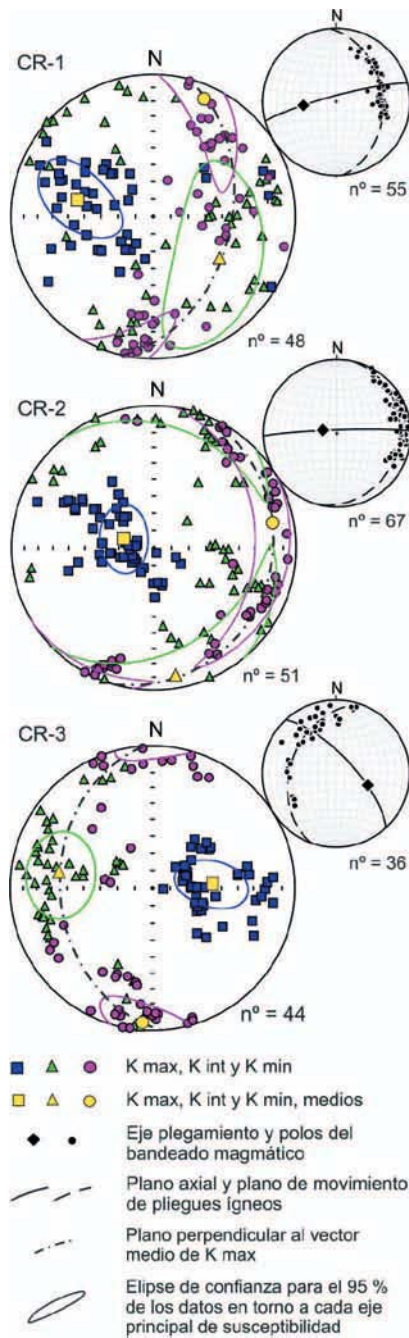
CR-1

N

N

nº = 55

nº = 48

CR-2

N

N

nº = 67

nº = 51

CR-3

N

N

nº = 36

nº = 44

K max, K int y K min

K max, K int y K min, medios

Eje plegamiento y polos del bandeado magmático

Plano axial y plano de movimiento de pliegues ígneos

Plano perpendicular al vector medio de K max

Elipse de confianza para el 95 % de los datos en torno a cada eje principal de susceptibilidad